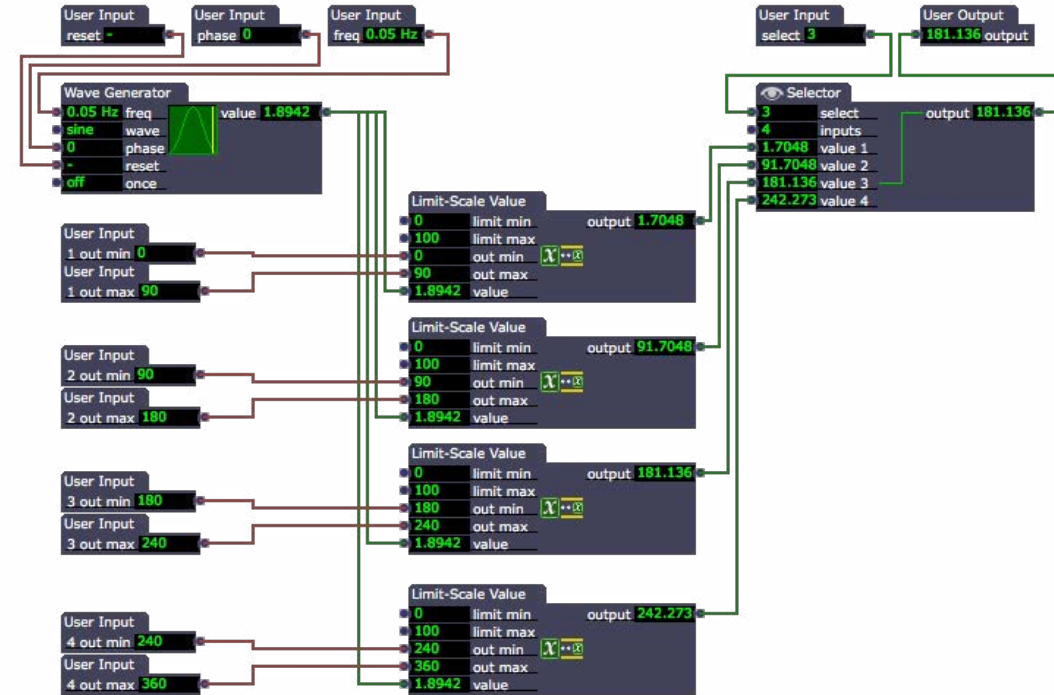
User Input
reset -

User Input
phase 0

User Input
freq 0.05 Hz

User Input
select 3

User Output
181.136 output

Wave Generator
0.05 Hz freq
sine wave
0 phase
- reset
off once
value 1.8942

Selector
3 select
4 inputs
1.7048 value 1
91.7048 value 2
181.136 value 3
242.273 value 4
output 181.136

User Input
1 out min 0
User Input
1 out max 90

Limit-Scale Value
0 limit min
100 limit max
0 out min
90 out max
1.8942 value
output 1.7048

User Input
2 out min 90
User Input
2 out max 180

Limit-Scale Value
0 limit min
100 limit max
90 out min
180 out max
1.8942 value
output 91.7048

User Input
3 out min 180
User Input
3 out max 240

Limit-Scale Value
0 limit min
100 limit max
180 out min
240 out max
1.8942 value
output 181.136

User Input
4 out min 240
User Input
4 out max 360

Limit-Scale Value
0 limit min
100 limit max
240 out min
360 out max
1.8942 value
output 242.273